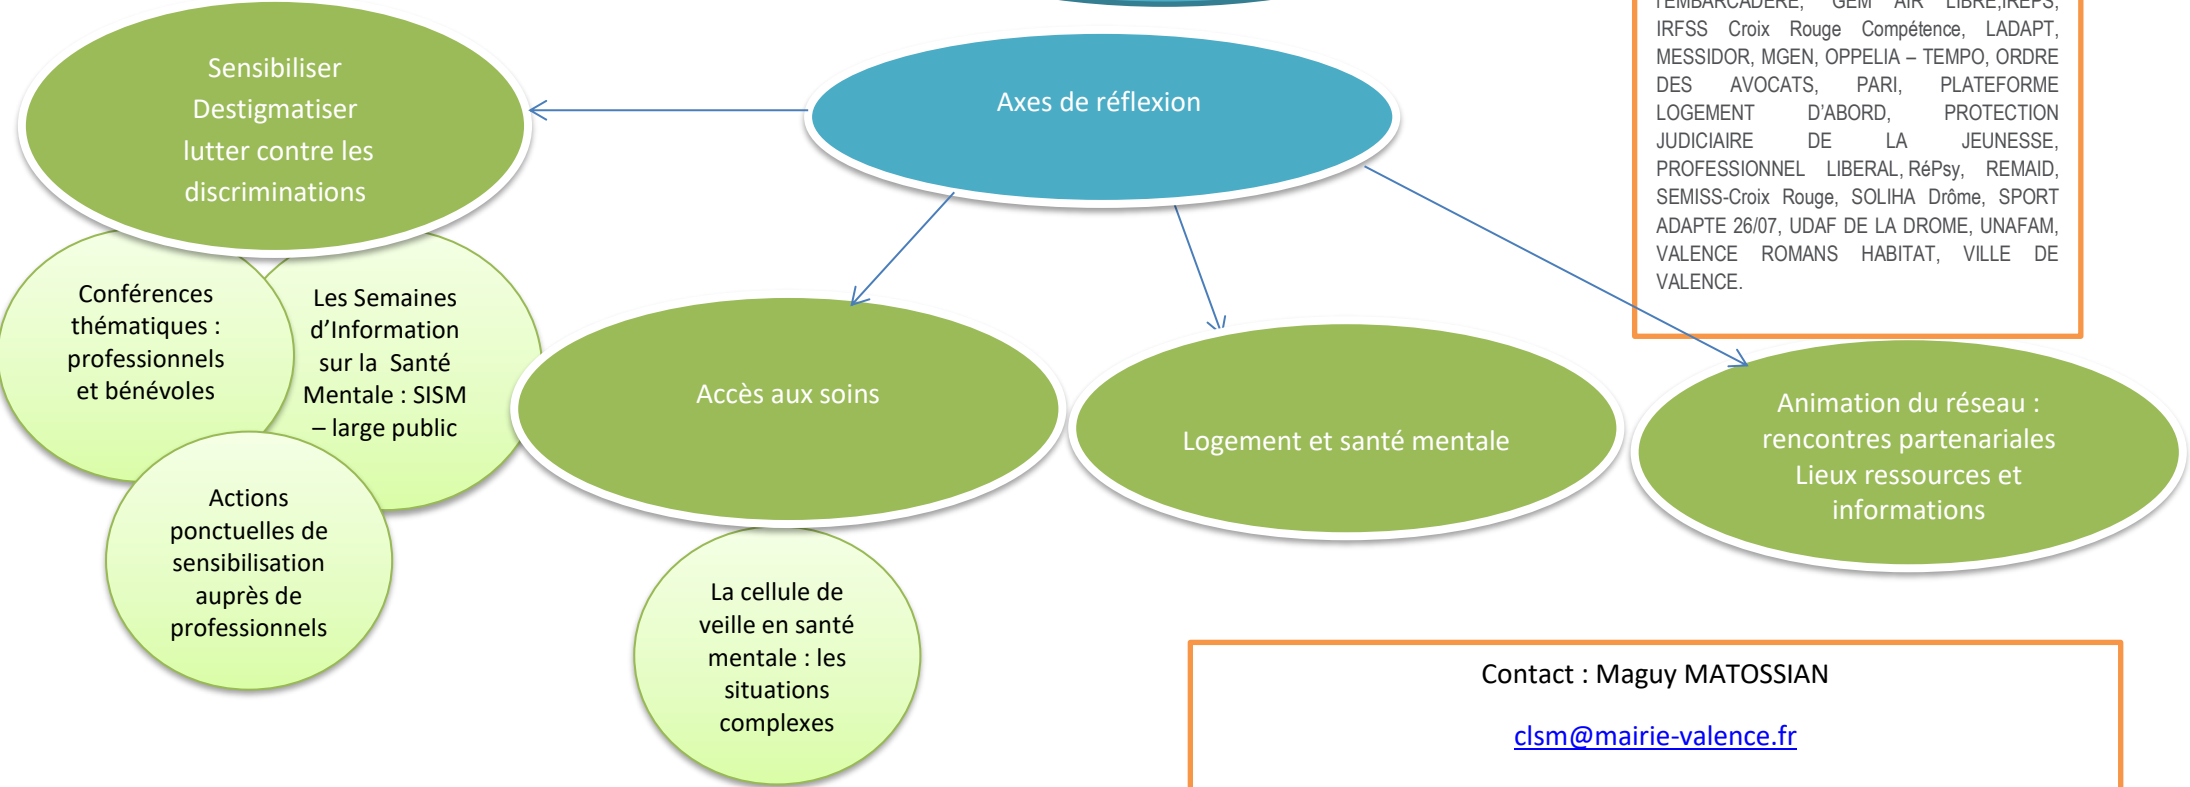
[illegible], GEM AIR LIBRE,IREPS, IRFSS Croix Rouge Compétence, LADAPT, MESSIDOR, MGEN, OPPELIA – TEMPO, ORDRE DES AVOCATS, PARI, PLATEFORME LOGEMENT D'ABORD, PROTECTION JUDICIAIRE DE LA JEUNESSE, PROFESSIONNEL LIBERAL, RéPsy, REMAID, SEMISS-Croix Rouge, SOLIHA Drôme, SPORT ADAPTE 26/07, UDAF DE LA DROME, UNAFAM, VALENCE ROMANS HABITAT, VILLE DE VALENCE.

Axes de réflexion

Sensibiliser
Destigmatiser
lutter contre les discriminations

Conférences thématiques : professionnels et bénévoles

Les Semaines d'Information sur la Santé Mentale : SISM – large public

Actions ponctuelles de sensibilisation auprès de professionnels

Accès aux soins

La cellule de veille en santé mentale : les situations complexes

Logement et santé mentale

Animation du réseau : rencontres partenariales
Lieux ressources et informations

Contact : Maguy MATOSSIAN

clsm@mairie-valence.fr